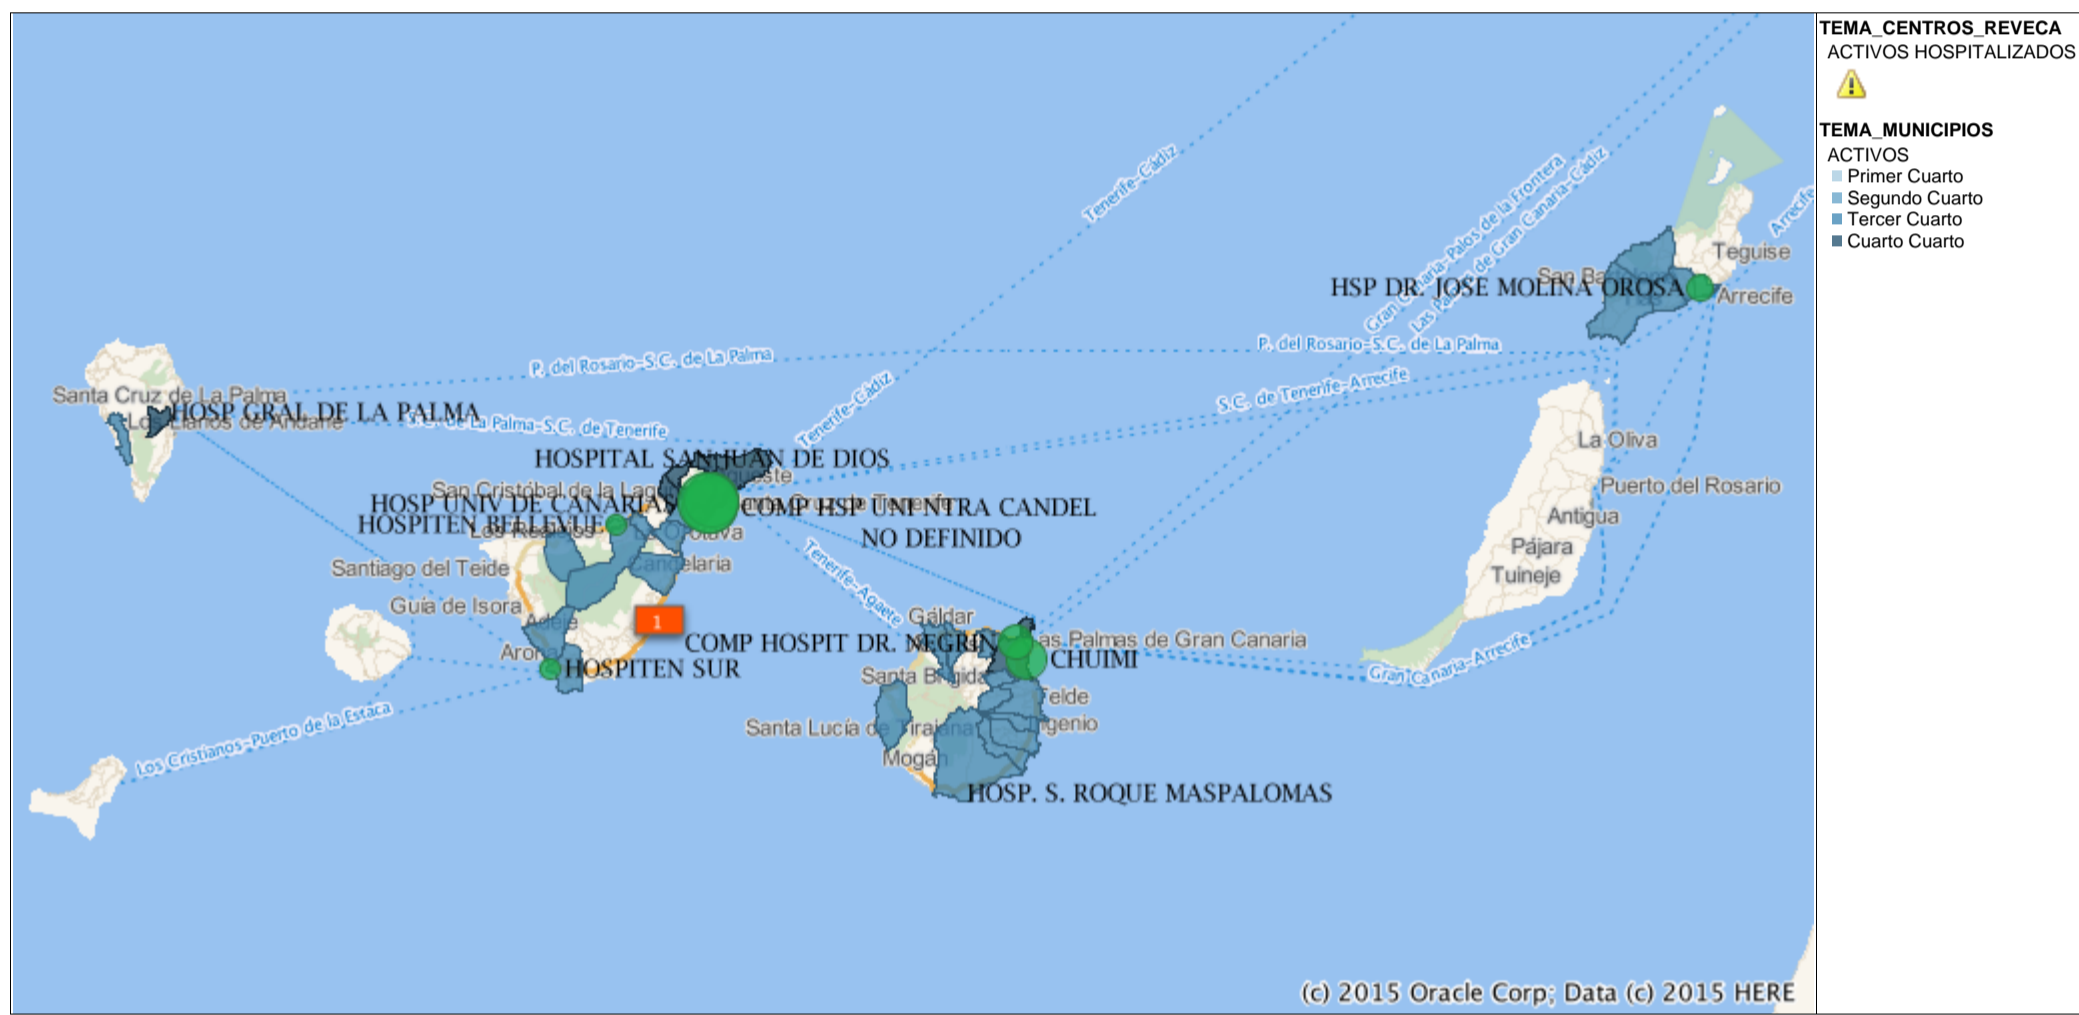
Tenerife-Cádiz
Gran Canaria-Palos de la Frontera
Las Palmas de Gran Canaria-Cádiz
Arrecife
Teguise
San Bartolomé
HSP DR. JOSE MOLINA OROSA
Arrecife
P. del Rosario-S.C. de La Palma
P. del Rosario-S.C. de La Palma
S.C. de Tenerife-Arrecife
Tenerife-Cádiz
Santa Cruz de La Palma
HOSP GRAL DE LA PALMA
Los Llanos de Aridane
S.C. de La Palma-S.C. de Tenerife
La Oliva
HOSPITAL SAN JUAN DE DIOS
Puerto del Rosario
San Cristóbal de la Laguna
HOSP UNIV DE CANARIAS
COMP HSP UNI NTRA CANDEL
HOSPITEN BELLEVUE
NO DEFINIDO
Antigua
La Orotava
Pájara
Los Realejos
Candelaria
Tuineje
Santiago del Teide
Tenerife-Agaete
Guía de Isora
Gáldar
Adeje
1
COMP HOSPIT DR. NEGRIN
Las Palmas de Gran Canaria
Arona
CHUIMI
HOSPITEN SUR
Santa Brígida
Gran Canaria-Arrecife
Telde
Ingenio
Santa Lucía de Tirajana
Los Cristianos-Puerto de la Estaca
Mogán
HOSP. S. ROQUE MASPALOMAS
(c) 2015 Oracle Corp; Data (c) 2015 HERE

TEMA_CENTROS_REVECA
ACTIVOS HOSPITALIZADOS
TEMA_MUNICIPIOS
ACTIVOS
Primer Cuarto
Segundo Cuarto
Tercer Cuarto
Cuarto Cuarto